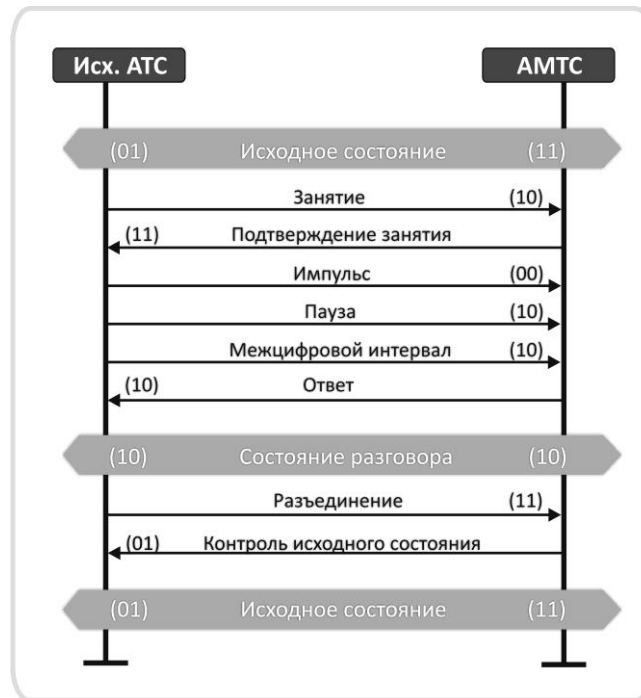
Исх. АТС

АМТС

(01) Исходное состояние (11)

Занятие (10)

(11) Подтверждение занятия

Импульс (00)

Пауза (10)

Межцифровой интервал (10)

(10) Ответ

(10) Состояние разговора (10)

Разъединение (11)

(01) Контроль исходного состояния

(01) Исходное состояние (11)